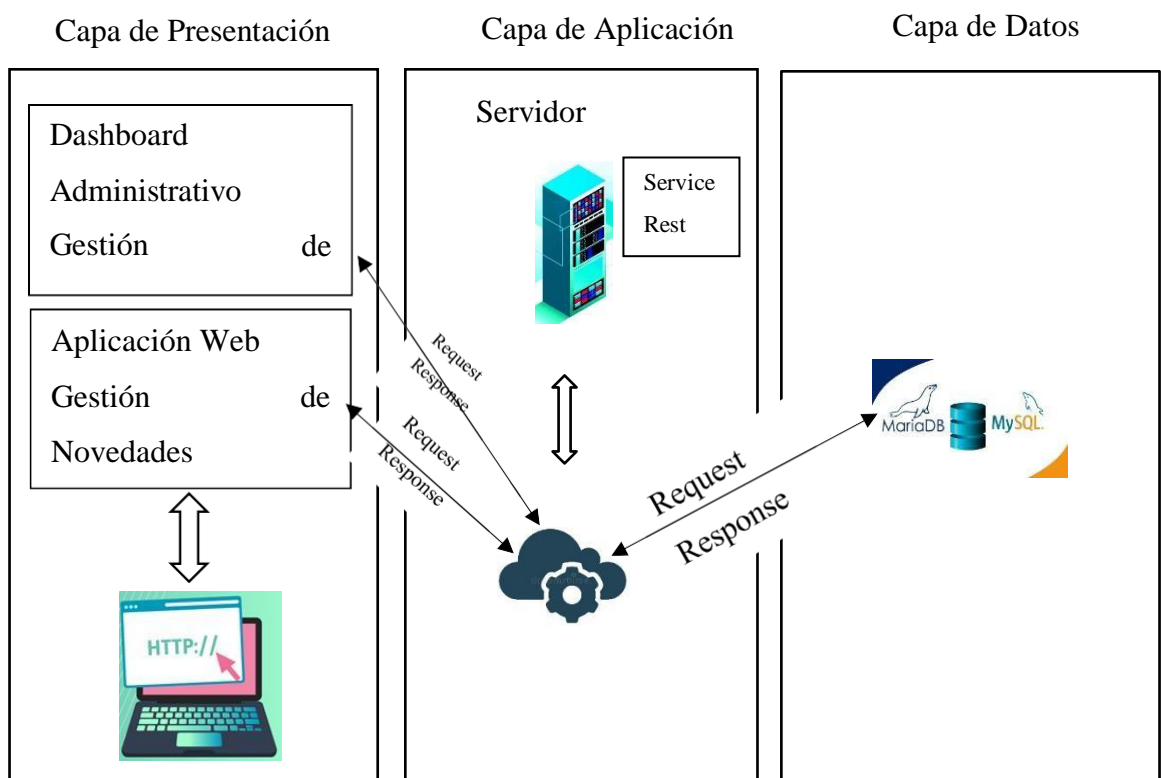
Capa de Presentación

Capa de Aplicación

Capa de Datos

Dashboard Administrativo Gestión de

Aplicación Web Gestión de Novedades

HTTP://

Servidor

Service Rest

Request

Response

Request

Response

Request

Response

MariaDB

MySQL